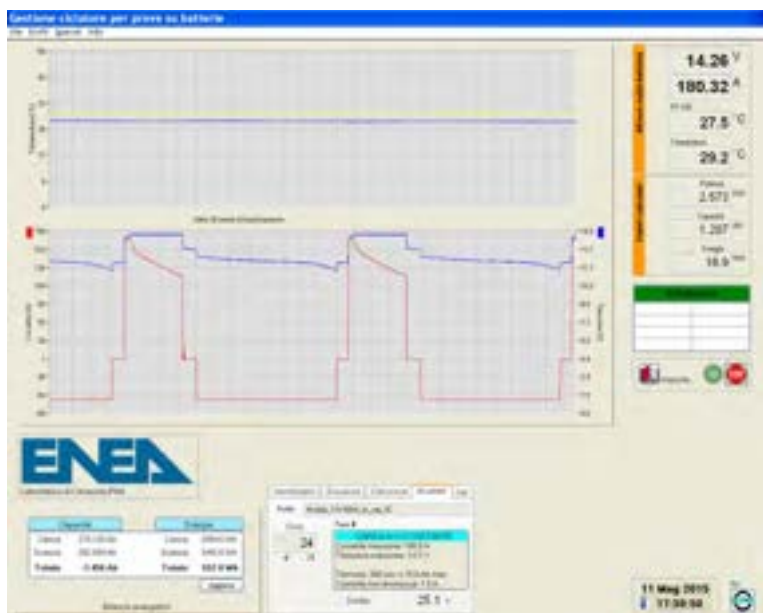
Gestione ciclatore per prove su batterie
File Grafici Specials Help

14.26 V
180.32 A
27.5 °C
29.2 °C
Misure sulla batteria
Dati calcolati
2.573
1.267
18.9

ENEA
Laboratorio di Ciclatore/Prove

Capacità
Energia
Totale
-1.456 Ah
Totale
522.5 Wh

Profilo
Fase 8
24
25.1

11 Mag 2015
17:30:50